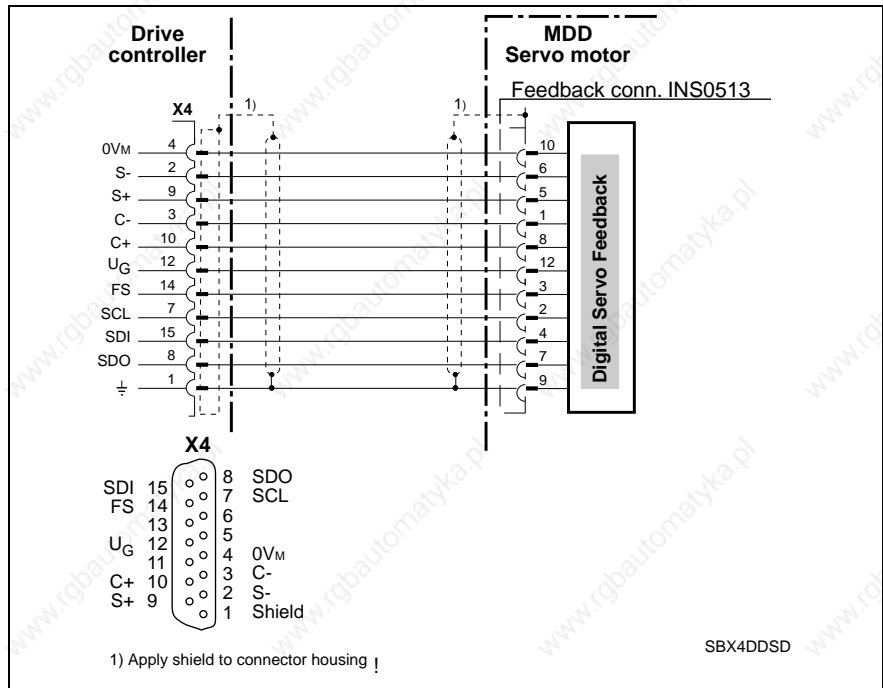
Drive controller

MDD Servo motor

Feedback conn. INS0513

X4

1)

1)

0VM 4
S- 2
S+ 9
C- 3
C+ 10
$U_G$ 12
FS 14
SCL 7
SDI 15
SDO 8
⏚ 1

10
6
5
1
8
12
3
2
4
7
9

Digital Servo Feedback

X4

SDI 15
FS 14
13
$U_G$ 12
11
C+ 10
S+ 9

8 SDO
7 SCL
6
5
4 0VM
3 C-
2 S-
1 Shield

SBX4DDSD

1) Apply shield to connector housing !

www.rgbautomatyka.pl